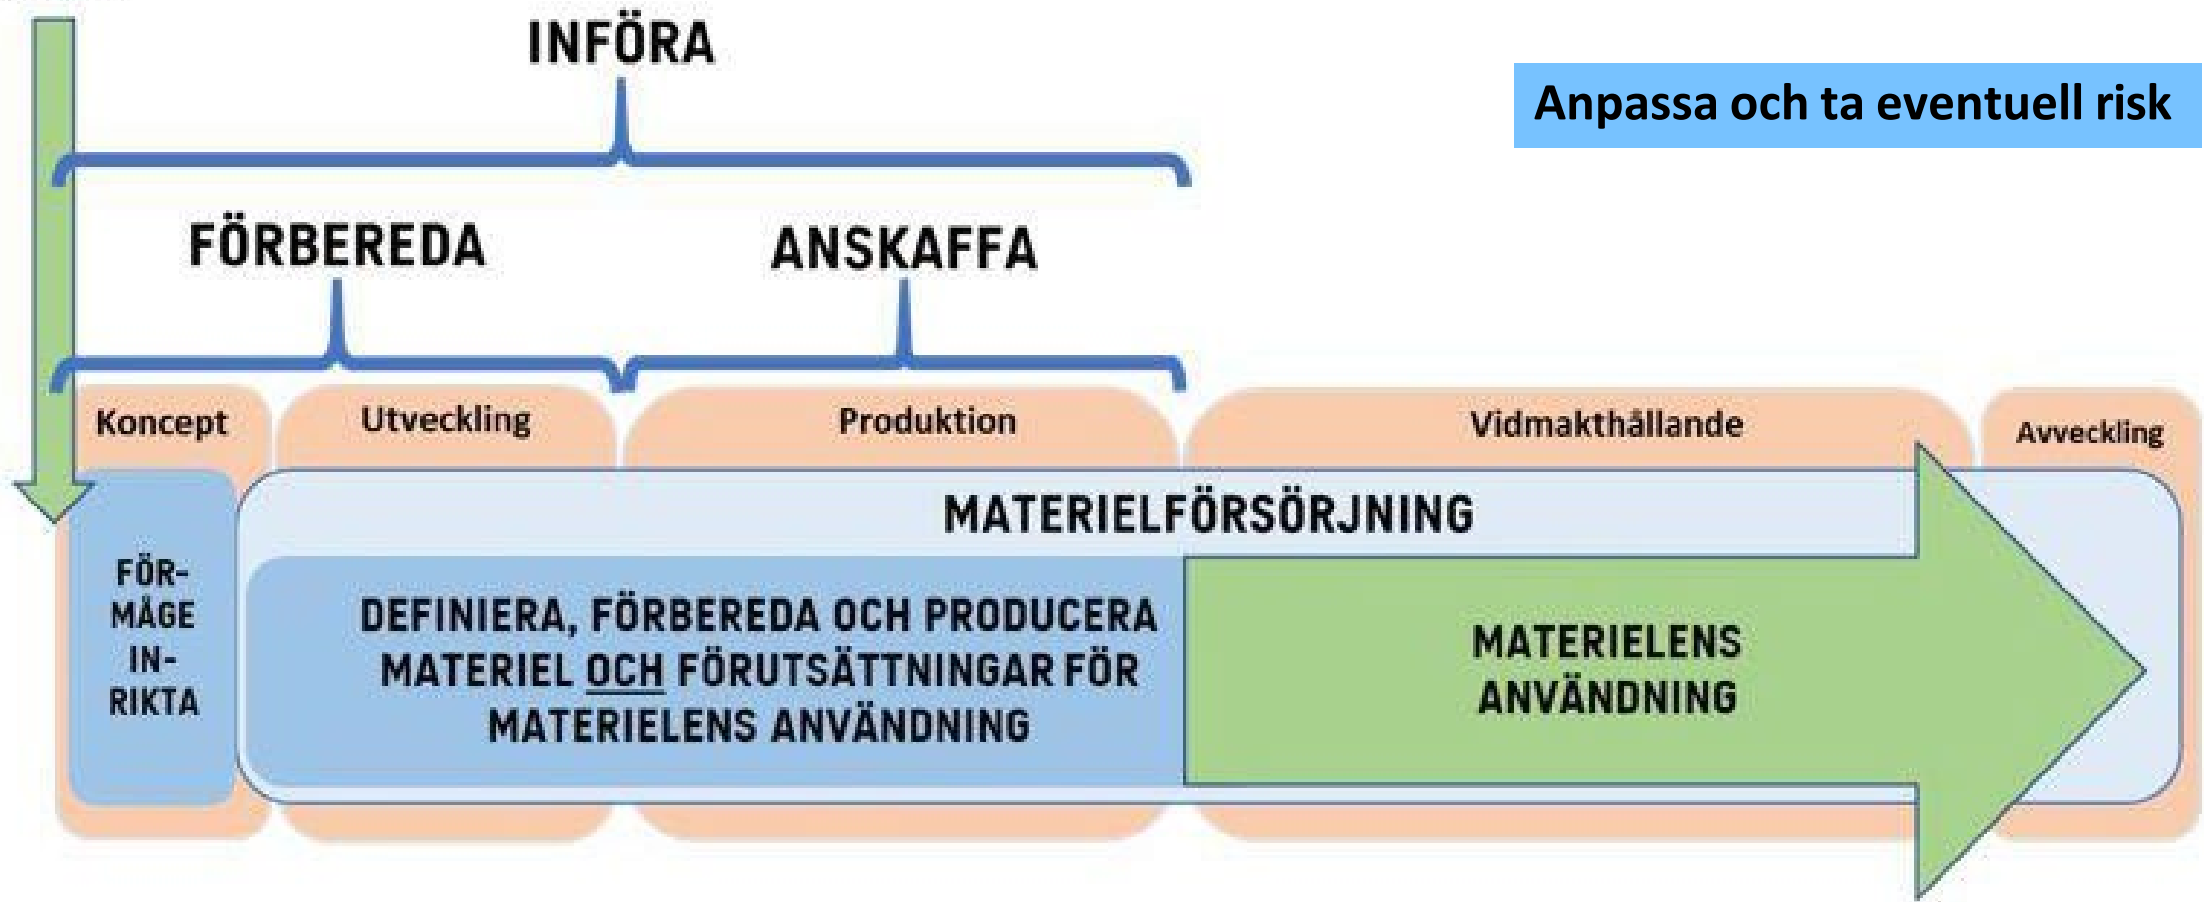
INFÖRA

Anpassa och ta eventuell risk

FÖRBEREDA

ANSKAFFA

Koncept

Utveckling

Produktion

Vidmakthållande

Avveckling

FÖRMÅGEINRIKTA

MATERIELFÖRSÖRJNING

DEFINIERA, FÖRBEREDA OCH PRODUCERA MATERIEL OCH FÖRUTSÄTTNINGAR FÖR MATERIELENS ANVÄNDNING

MATERIELENS ANVÄNDNING